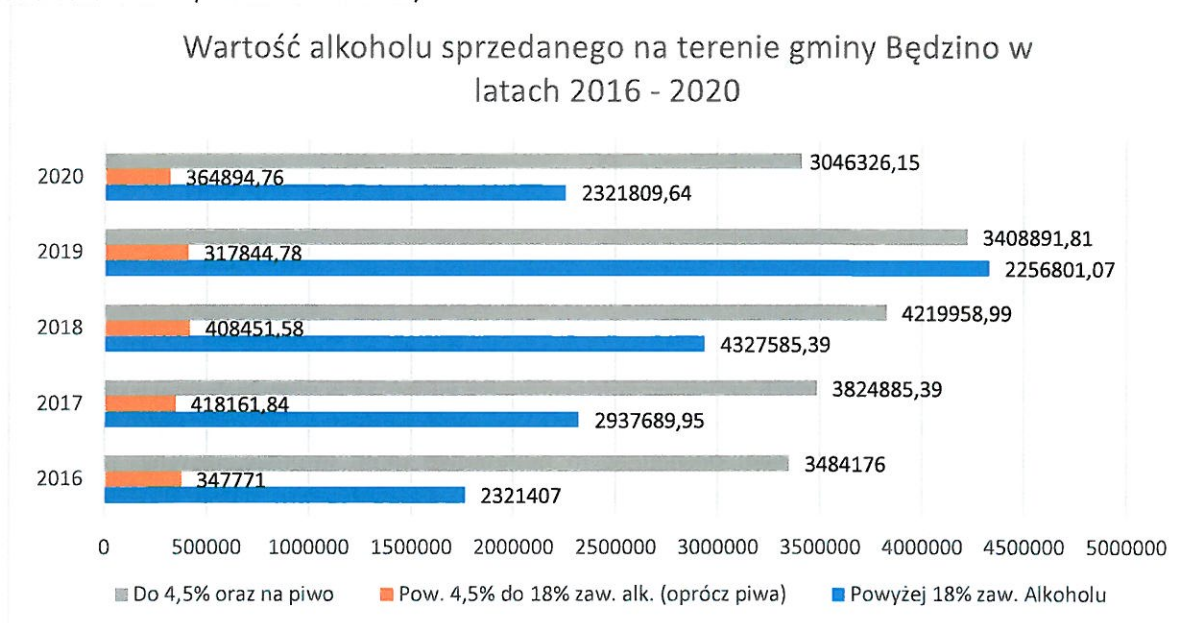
Wartość alkoholu sprzedanego na terenie gminy Będzino w latach 2016 - 2020

| | Do 4,5% oraz na piwo | Pow. 4,5% do 18% zaw. alk. (oprócz piwa) | Powyżej 18% zaw. Alkoholu |
|---|---|---|---|
| 2020 | 3046326,15 | 364894,76 | 2321809,64 |
| 2019 | 3408891,81 | 317844,78 | 2256801,07 |
| 2018 | 4219958,99 | 408451,58 | 4327585,39 |
| 2017 | 3824885,39 | 418161,84 | 2937689,95 |
| 2016 | 3484176 | 347771 | 2321407 |

0 500000 1000000 1500000 2000000 2500000 3000000 3500000 4000000 4500000 5000000

Do 4,5% oraz na piwo
Pow. 4,5% do 18% zaw. alk. (oprócz piwa)
Powyżej 18% zaw. Alkoholu